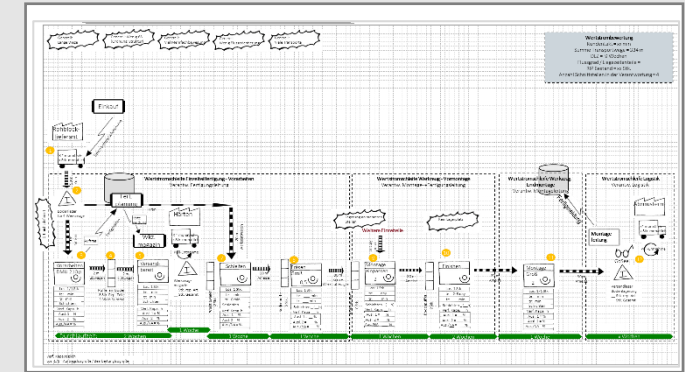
Wertstrombewertung

Einkauf

Rohblock (Lieferant)

Wertstromabschnitt Einzelteilfertigung - Vorstufen

Wertstromabschnitt Werkzeug - Vormontage

Wertstromabschnitt Werkzeug - Endmontage

Wertstromabschnitt Logistik

Werkzeug Einzelteile

Montage Ablauf

Sägen

Fräsen

Schleifen

Montage

Einsetzen

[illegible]